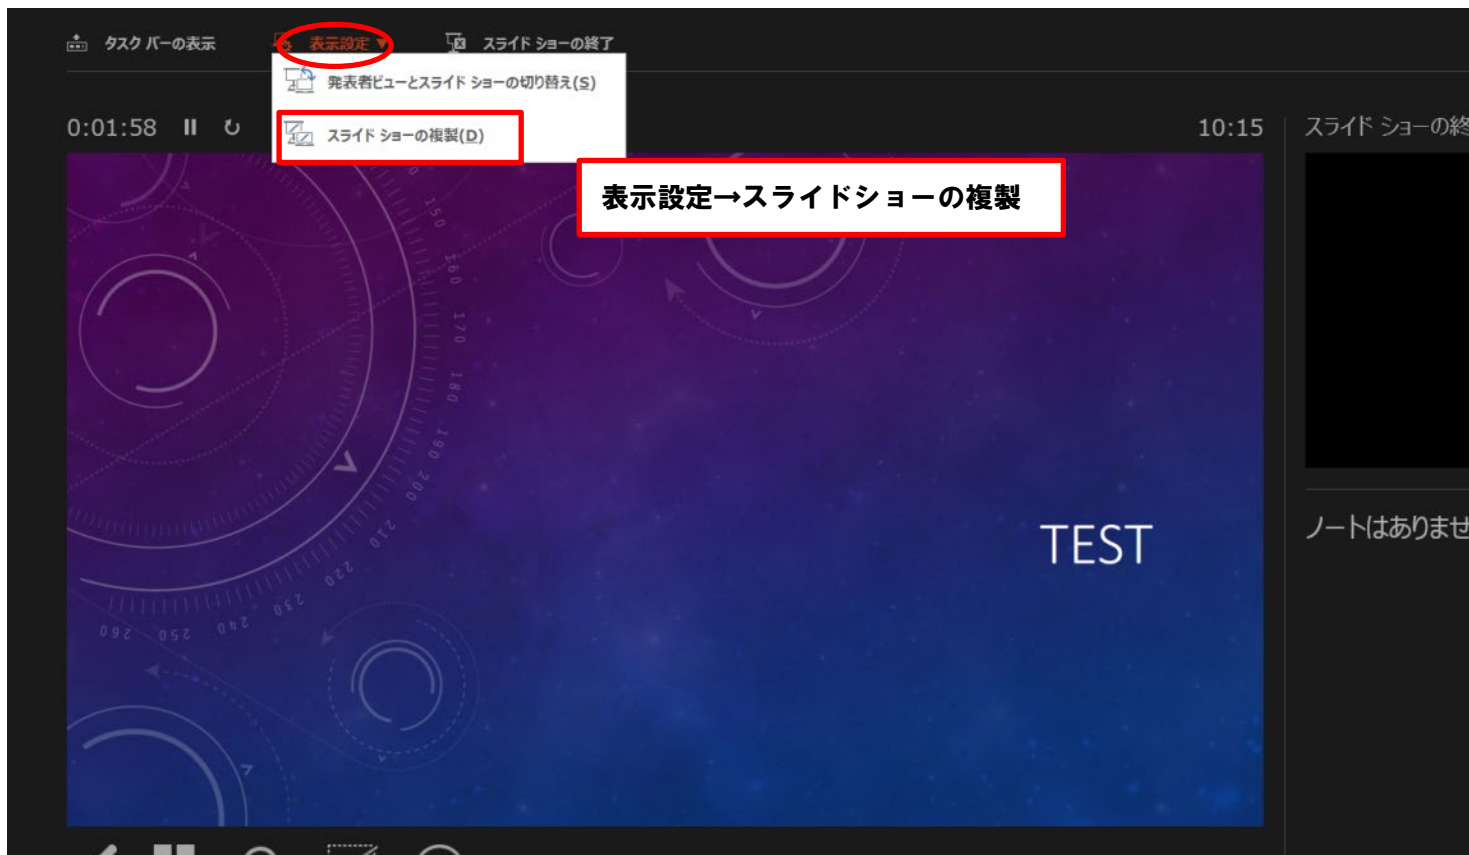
タスク バーの表示　表示設定 ▾　スライド ショーの終了

発表者ビューとスライド ショーの切り替え(S)

0:01:58

スライド ショーの複製(D)

10:15

スライド ショーの終

表示設定→スライドショーの複製

150
160
170
180
190
200
210
220
230
240
250
260

TEST

ノートはありませ